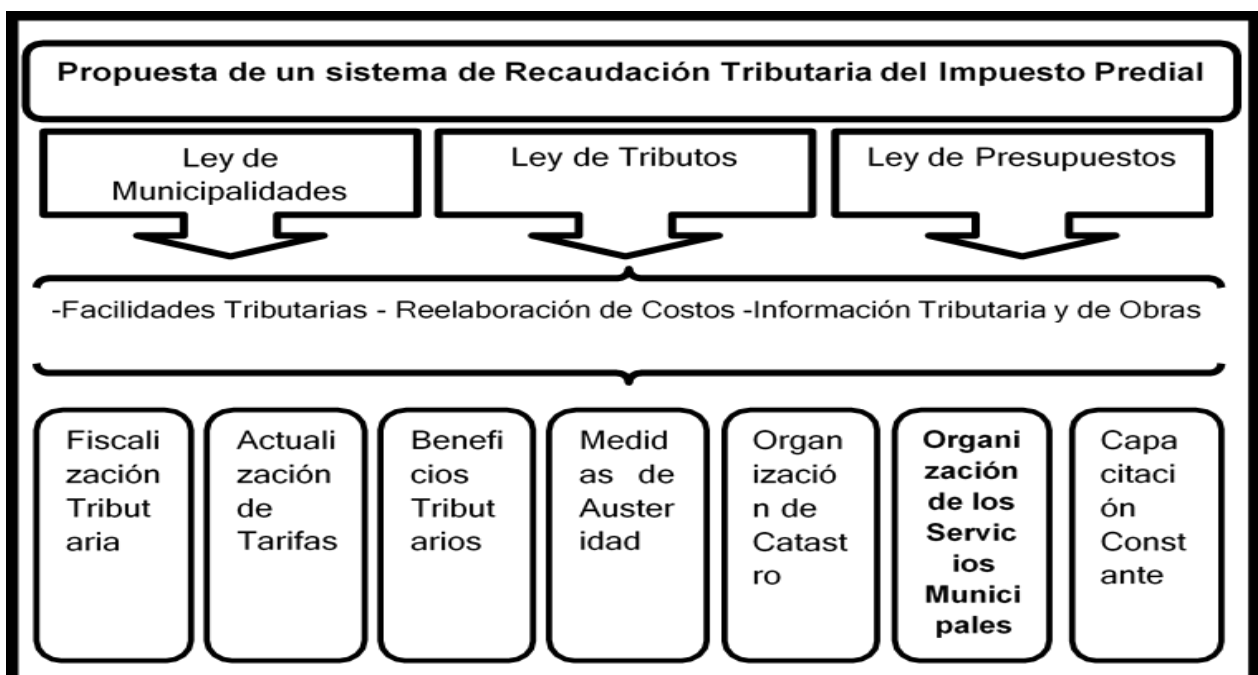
Propuesta de un sistema de Recaudación Tributaria del Impuesto Predial

Ley de Municipalidades

Ley de Tributos

Ley de Presupuestos

-Facilidades Tributarias - Reelaboración de Costos -Información Tributaria y de Obras

Fiscalización Tributaria

Actualización de Tarifas

Beneficios Tributarios

Medidas de Austeridad

Organización de Catastro

Organización de los Servicios Municipales

Capacitación Constante